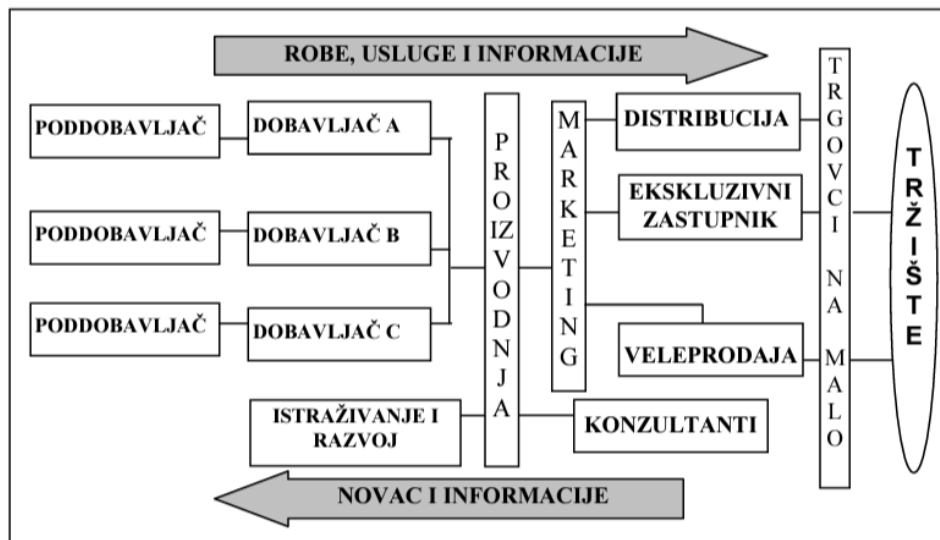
ROBE, USLUGE I INFORMACIJE

PODDOBAVLJAČ

DOBAVLJAČ A

PODDOBAVLJAČ

DOBAVLJAČ B

PODDOBAVLJAČ

DOBAVLJAČ C

PROIZVODNJA

MARKETING

DISTRIBUCIJA

EKSKLUZIVNI ZASTUPNIK

VELEPRODAJA

TRGOVCI NA MALO

TRŽIŠTE

ISTRAŽIVANJE I RAZVOJ

KONZULTANTI

NOVAC I INFORMACIJE